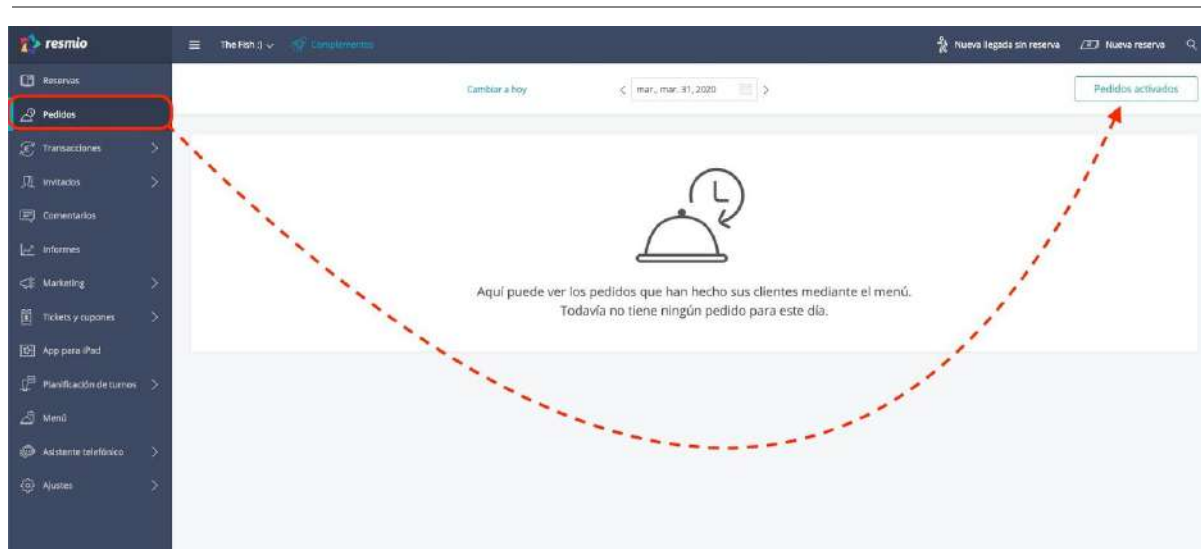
resmio

Reservas
Pedidos
Transacciones
Invitados
Comentarios
Informes
Marketing
Tickets y cupones
App para iPad
Planificación de turnos
Menú
Asistente telefónico
Ajustes

The Fish :)
Complementos
Nueva llegada sin reserva
Nueva reserva

Cambiar a hoy
mar., mar. 31, 2020
Pedidos activados

Aquí puede ver los pedidos que han hecho sus clientes mediante el menú.
Todavía no tiene ningún pedido para este día.